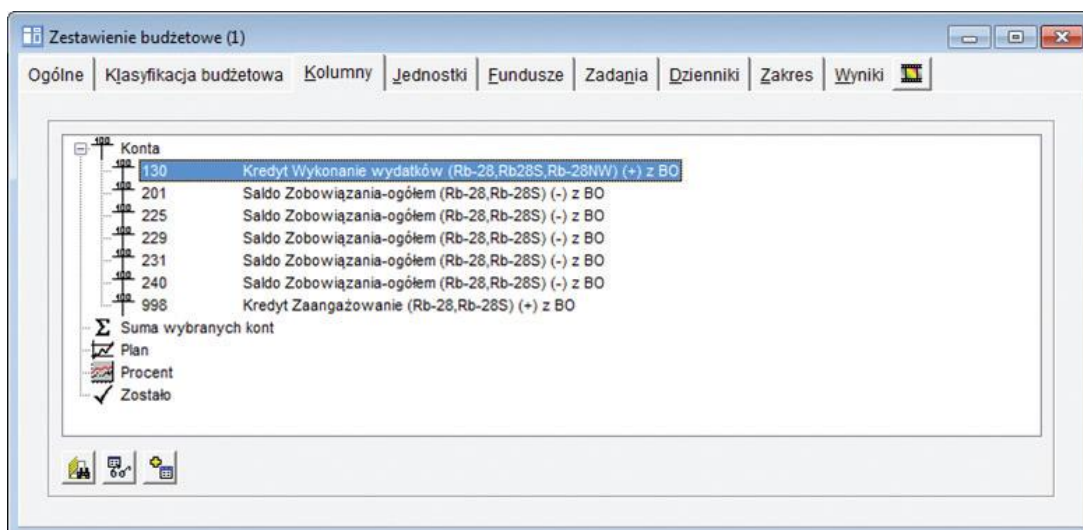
Zestawienie budżetowe (1)

Ogólne | Klasyfikacja budżetowa | Kolumny | Jednostki | Fundusze | Zadania | Dzienniki | Zakres | Wyniki

Konta
130 Kredyt Wykonanie wydatków (Rb-28,Rb28S,Rb-28NW) (+) z BO
201 Saldo Zobowiązania-ogółem (Rb-28,Rb-28S) (-) z BO
225 Saldo Zobowiązania-ogółem (Rb-28,Rb-28S) (-) z BO
229 Saldo Zobowiązania-ogółem (Rb-28,Rb-28S) (-) z BO
231 Saldo Zobowiązania-ogółem (Rb-28,Rb-28S) (-) z BO
240 Saldo Zobowiązania-ogółem (Rb-28,Rb-28S) (-) z BO
998 Kredyt Zaangażowanie (Rb-28,Rb-28S) (+) z BO
Suma wybranych kont
Plan
Procent
Zostało